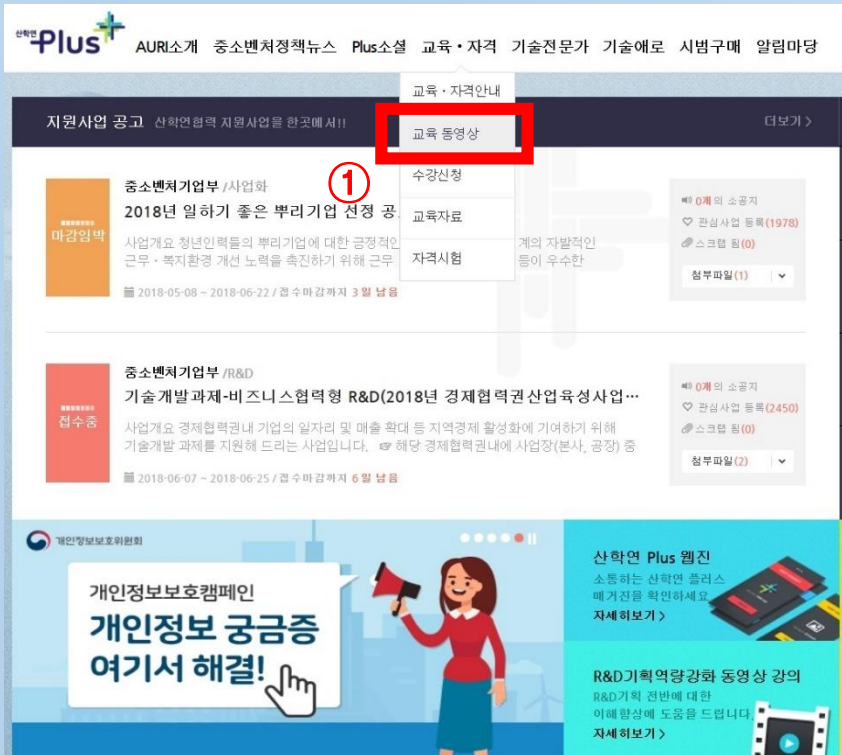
산학연 Plus

AURI소개 중소벤처정책뉴스 Plus소셜 교육・자격 기술전문가 기술애로 시범구매 알림마당

교육・자격안내
교육 동영상
수강신청
교육자료
자격시험

①

지원사업 공고 산학연협력 지원사업을 한곳에서!! 더보기 >

마감임박

중소벤처기업부 /사업화
2018년 일하기 좋은 뿌리기업 선정 공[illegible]
사업개요 청년인력들의 뿌리기업에 대한 긍정적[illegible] 계의 자발적인 근무・복지환경 개선 노력을 촉진하기 위해 근무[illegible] 등이 우수한
2018-05-08 ~ 2018-06-22 / 접수마감까지 3일 남음

0개 의 소공지
관심사업 등록(1978)
스크랩 됨(0)
첨부파일(1)

접수중

중소벤처기업부 /R&D
기술개발과제-비즈니스협력형 R&D(2018년 경제협력권산업육성사업…
사업개요 경제협력권내 기업의 일자리 및 매출 확대 등 지역경제 활성화에 기여하기 위해 기술개발 과제를 지원해 드리는 사업입니다. ☞ 해당 경제협력권내에 사업장(본사, 공장) 중
2018-06-07 ~ 2018-06-25 / 접수마감까지 6일 남음

0개 의 소공지
관심사업 등록(2450)
스크랩 됨(0)
첨부파일(2)

개인정보보호위원회
개인정보보호캠페인
개인정보 궁금증
여기서 해결!

산학연 Plus 웹진
소통하는 산학연 플러스 매거진을 확인하세요
자세히보기 >

R&D기획역량강화 동영상 강의
R&D기획 전반에 대한 이해향상에 도움을 드립니다.
자세히보기 >